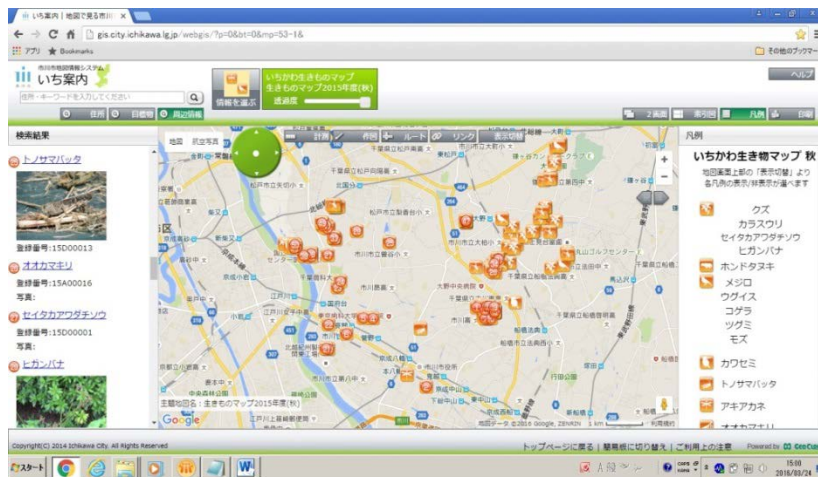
いち案内 | 地図で見る市川 ×

gis.city.ichikawa.lg.jp/webgis/?p=0&bt=0&mp=53-1&

アプリ Bookmarks

その他のブックマーク

市川市地図情報システム
いち案内

住所・キーワードを入力してください

住所 目標物 周辺情報

情報を選ぶ

いちかわ生きものマップ
生きものマップ2015年度(秋)
透過度

ヘルプ

2画面 索引図 凡例 印刷

検索結果

トノサマバッタ

登録番号:15D00013

オオカマキリ

登録番号:15A00016
写真:

セイタカアワダチソウ

登録番号:15D00001
写真:

ヒガンバナ

地図 航空写真

計測 作図 ルート リンク 表示切替

主題地図名:生きものマップ2015年度(秋)

Google

地図データ ©2016 Google, ZENRIN

凡例

いちかわ生き物マップ 秋

地図画面上部の「表示切替」より各凡例の表示/非表示が選べます

クズ
カラスウリ
セイタカアワダチソウ
ヒガンバナ

ホンドタヌキ

メジロ
ウグイス
コゲラ
ツグミ
モズ

カワセミ

トノサマバッタ

アキアカネ

オオカマキリ

Copyright(C) 2014 Ichikawa City. All Rights Reserved

トップページに戻る | 簡易版に切り替え | ご利用上の注意 Powered by GeoCue

スタート

15:00
2016/03/24